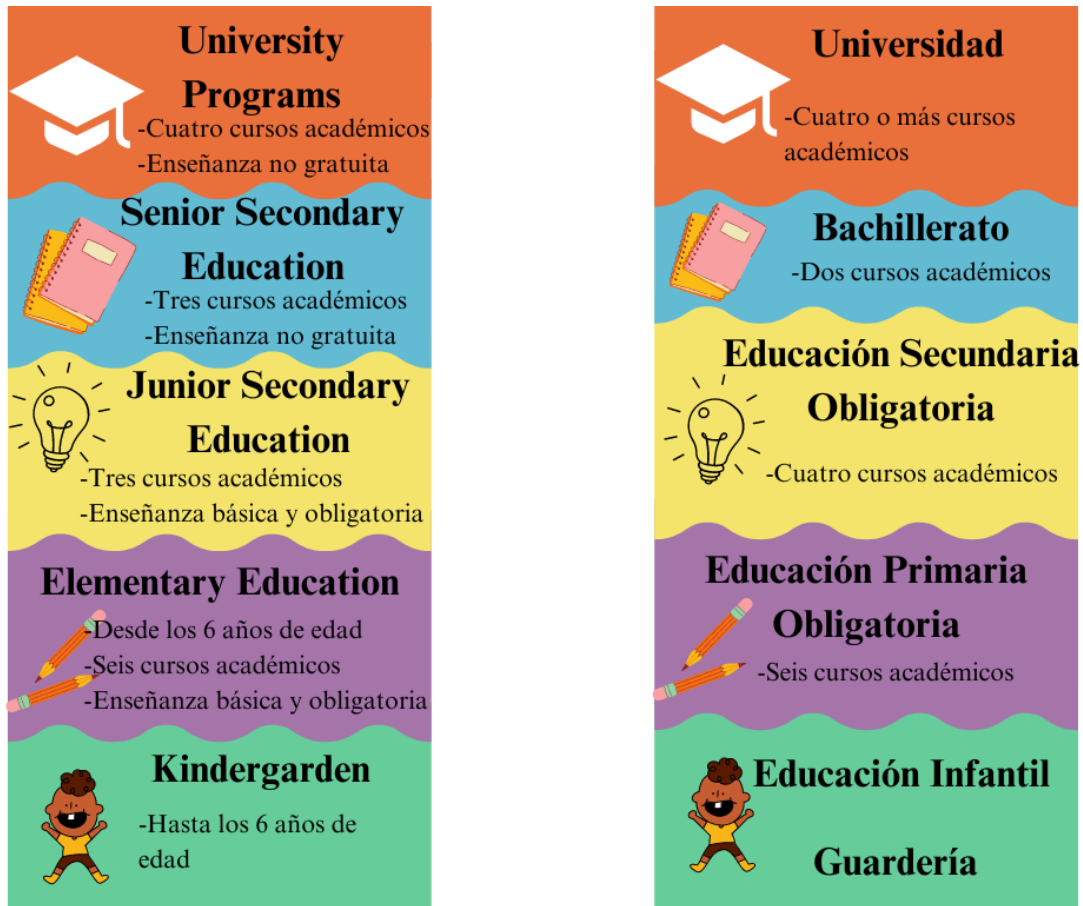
University Programs
-Cuatro cursos académicos
-Enseñanza no gratuita

Senior Secondary Education
-Tres cursos académicos
-Enseñanza no gratuita

Junior Secondary Education
-Tres cursos académicos
-Enseñanza básica y obligatoria

Elementary Education
-Desde los 6 años de edad
-Seis cursos académicos
-Enseñanza básica y obligatoria

Kindergarden
-Hasta los 6 años de edad

Universidad
-Cuatro o más cursos académicos

Bachillerato
-Dos cursos académicos

Educación Secundaria Obligatoria
-Cuatro cursos académicos

Educación Primaria Obligatoria
-Seis cursos académicos

Educación Infantil

Guardería